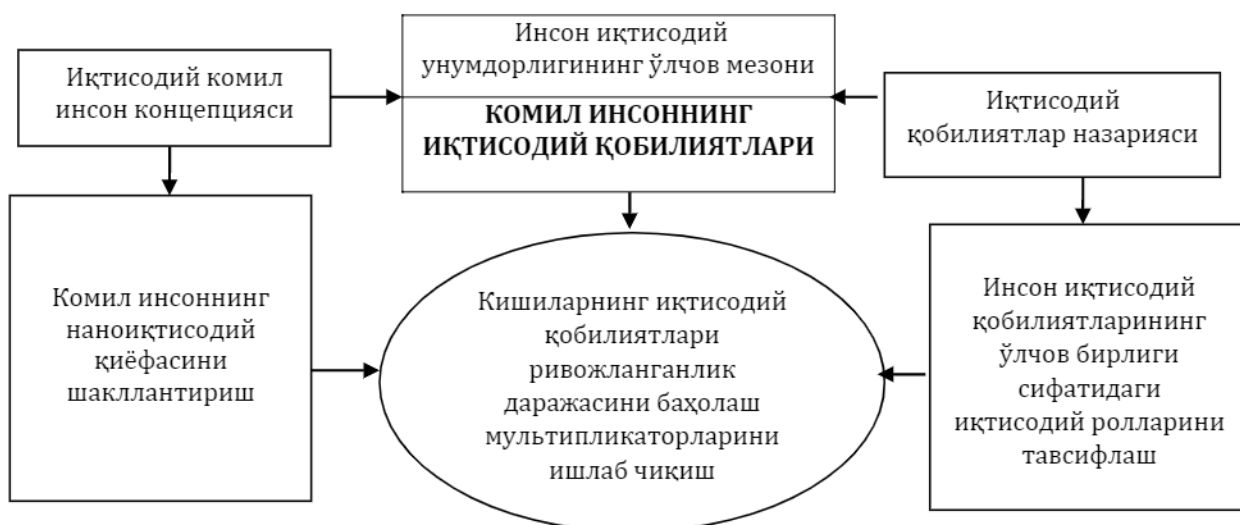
Иқтисодий комил инсон концепцияси

Инсон иқтисодий унумдорлигининг ўлчов мезони

КОМИЛ ИНСОННИНГ ИҚТИСОДИЙ ҚОБИЛИЯТЛАРИ

Иқтисодий қобилиятлар назарияси

Комил инсоннинг наноиқтисодий қиёфасини шакллантириш

Кишиларнинг иқтисодий қобилиятлари ривожланганлик даражасини баҳолаш мультипликаторларини ишлаб чиқиш

Инсон иқтисодий қобилиятларининг ўлчов бирлиги сифатидаги иқтисодий ролларини тавсифлаш